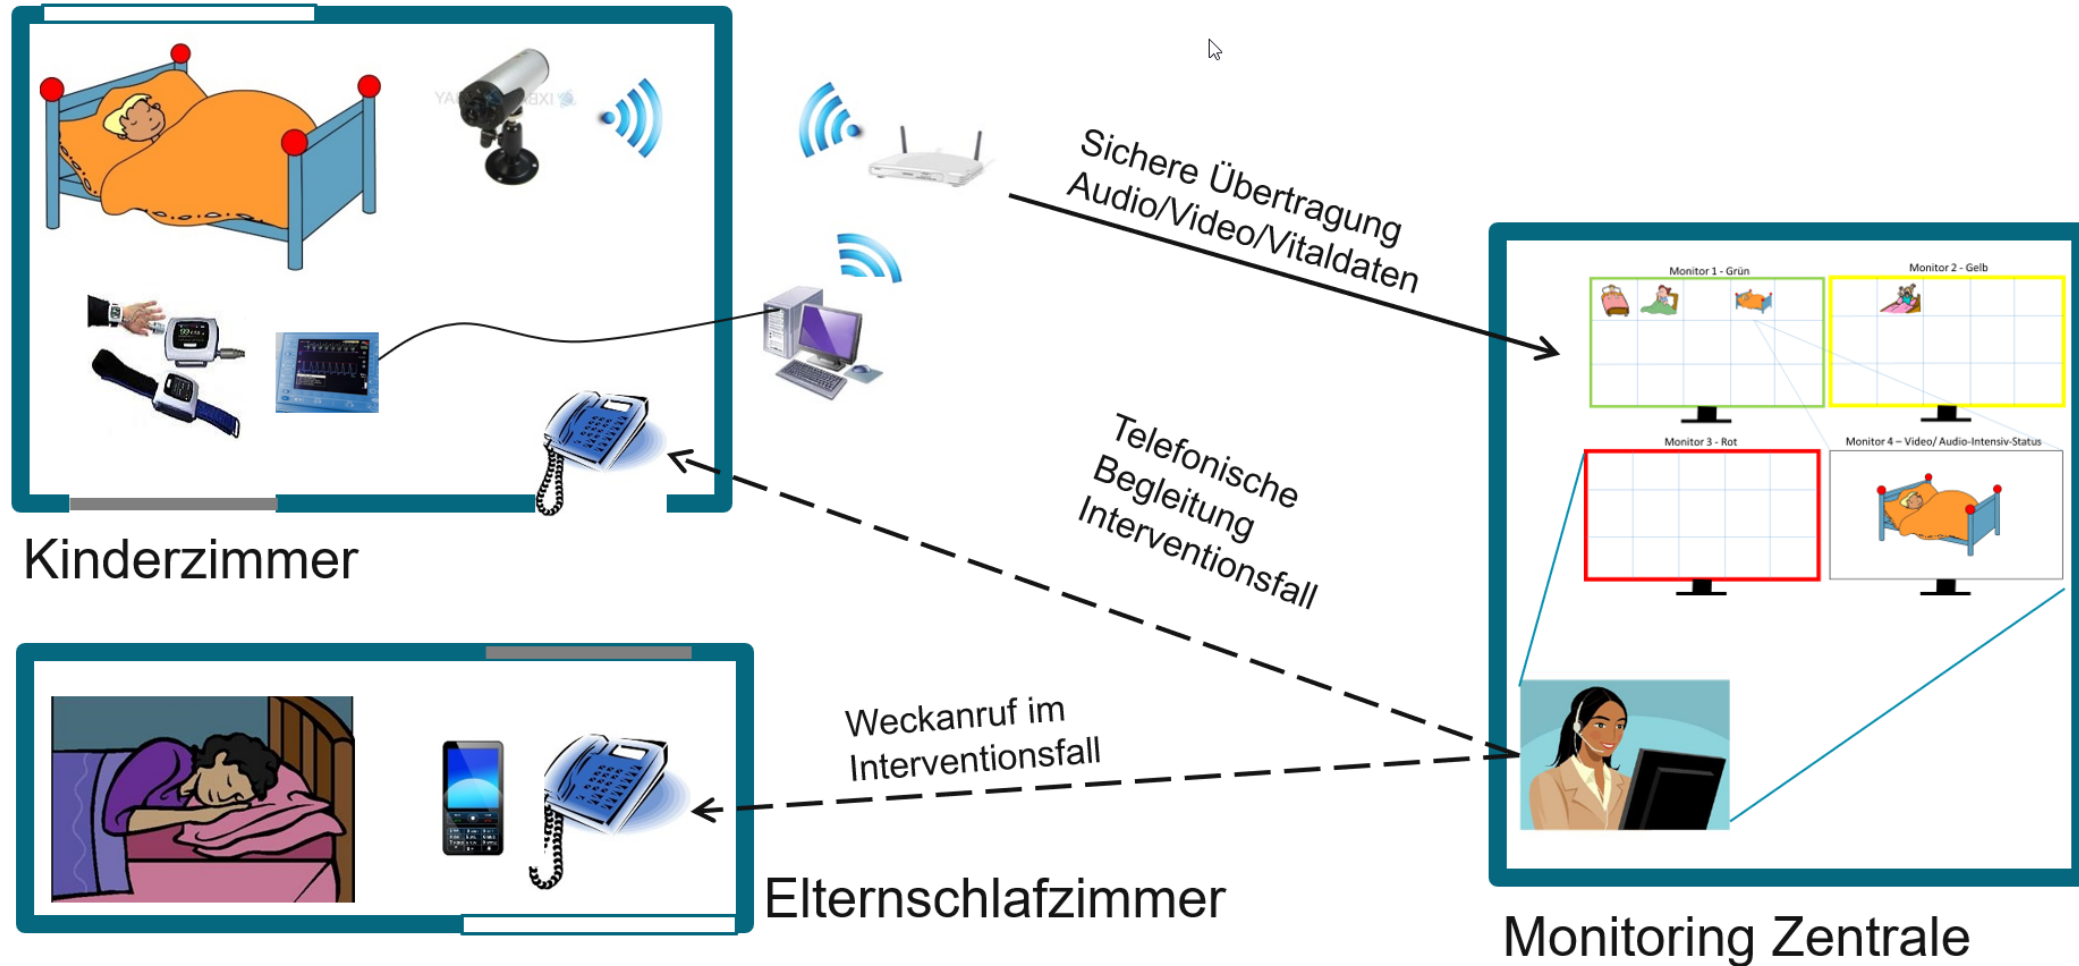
Sichere Übertragung Audio/Video/Vitaldaten

Telefonische Begleitung Interventionsfall

Weckanruf im Interventionsfall

Monitor 1 - Grün

Monitor 2 - Gelb

Monitor 3 - Rot

Monitor 4 – Video/ Audio-Intensiv-Status

Kinderzimmer

Elternschlafzimmer

Monitoring Zentrale